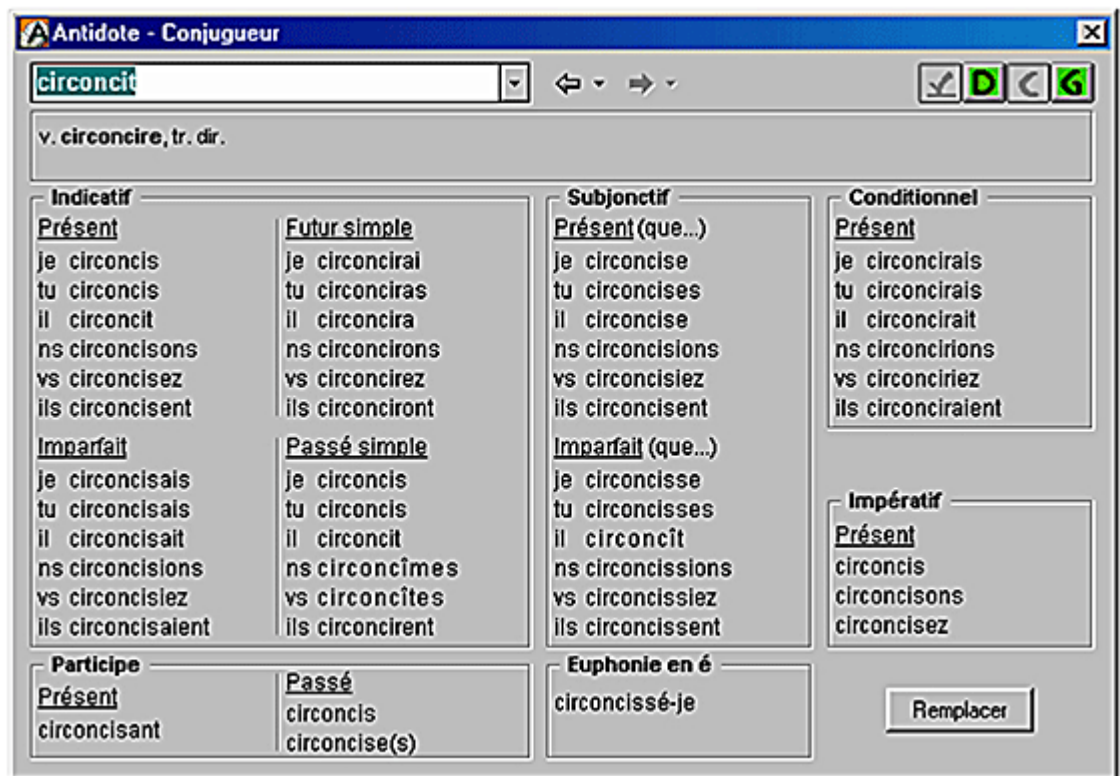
Antidote - Conjugueur

circoncit

v. circoncire, tr. dir.

Indicatif

Présent
je circoncis
tu circoncis
il circoncit
ns circoncisons
vs circoncisez
ils circoncisent

Futur simple
je circoncirai
tu circonciras
il circoncira
ns circoncirons
vs circoncirez
ils circonciront

Imparfait
je circoncisais
tu circoncisais
il circoncisait
ns circoncisions
vs circoncisiez
ils circoncisaient

Passé simple
je circoncis
tu circoncis
il circoncit
ns circoncîmes
vs circoncîtes
ils circoncirent

Subjonctif

Présent (que...)
je circoncise
tu circoncises
il circoncise
ns circoncisions
vs circoncisiez
ils circoncisent

Imparfait (que...)
je circoncisse
tu circoncisses
il circoncît
ns circoncissions
vs circoncissiez
ils circoncissent

Conditionnel

Présent
je circoncirais
tu circoncirais
il circoncirait
ns circoncirions
vs circonciriez
ils circonciraient

Impératif

Présent
circoncis
circoncisons
circoncisez

Participe

Présent
circoncisant

Passé
circoncis
circoncise(s)

Euphonie en é
circoncissé-je

Remplacer